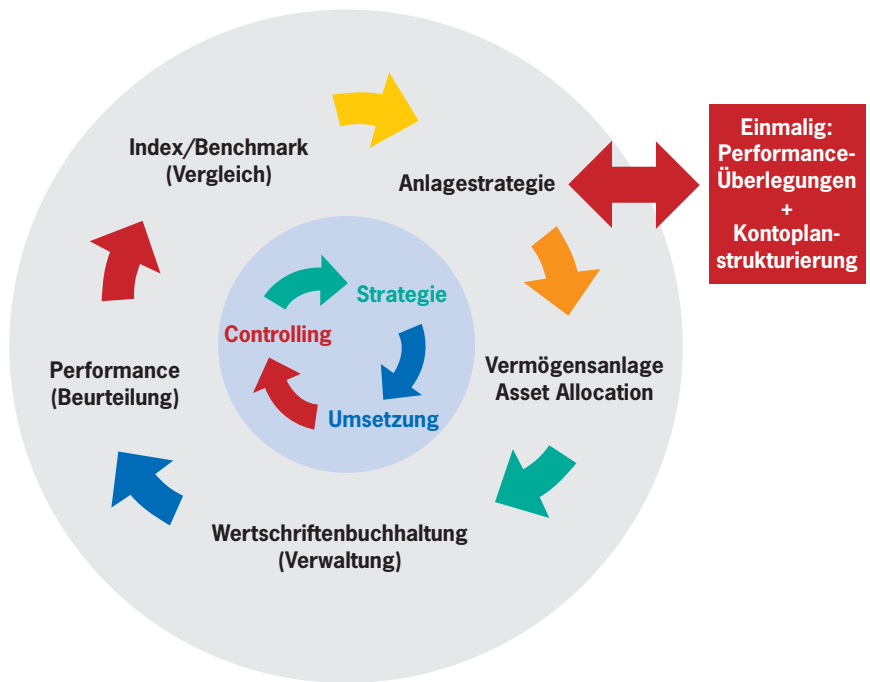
Index/Benchmark
(Vergleich)

Anlagestrategie

Einmalig:
Performance-
Überlegungen
+
Kontoplan-
strukturierung

Strategie

Controlling

Umsetzung

Vermögensanlage
Asset Allocation

Performance
(Beurteilung)

Wertschriftenbuchhaltung
(Verwaltung)